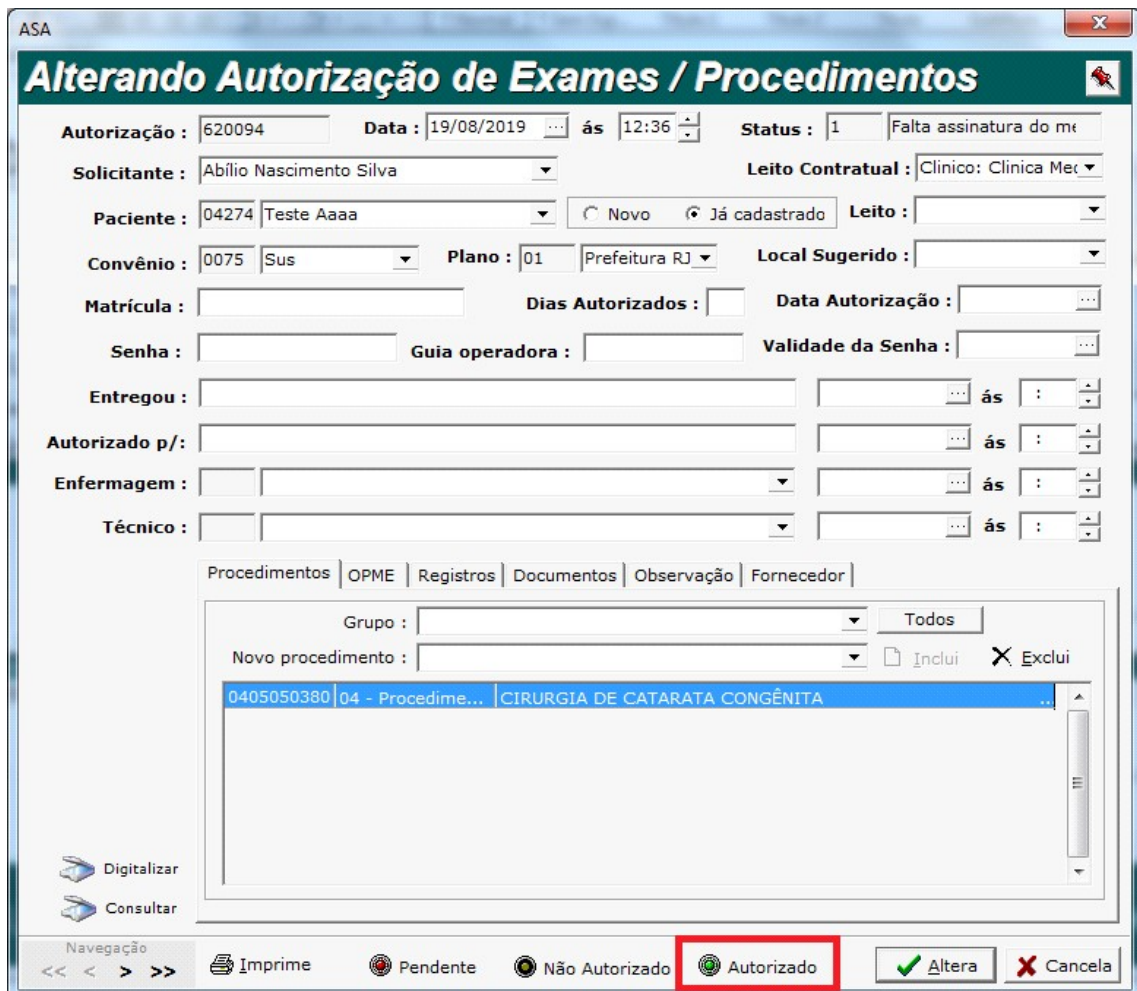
ASA

Alterando Autorização de Exames / Procedimentos

Autorização : 620094 Data : 19/08/2019 ás 12:36 Status : 1 Falta assinatura do me

Solicitante : Abílio Nascimento Silva Leito Contratual : Clinico: Clinica Mec

Paciente : 04274 Teste Aaaa Novo Já cadastrado Leito :

Convênio : 0075 Sus Plano : 01 Prefeitura RJ Local Sugerido :

Matrícula : Dias Autorizados : Data Autorização :

Senha : Guia operadora : Validade da Senha :

Entregou : ás :

Autorizado p/: ás :

Enfermagem : ás :

Técnico : ás :

Procedimentos | OPME | Registros | Documentos | Observação | Fornecedor

Grupo : Todos

Novo procedimento : Inclui Exclui

| 0405050380 | 04 - Procedime... | CIRURGIA DE CATARATA CONGÊNITA |
|---|---|---|

Digitalizar

Consultar

Navegação
<< < > >>

Imprime Pendente Não Autorizado Autorizado Altera Cancela